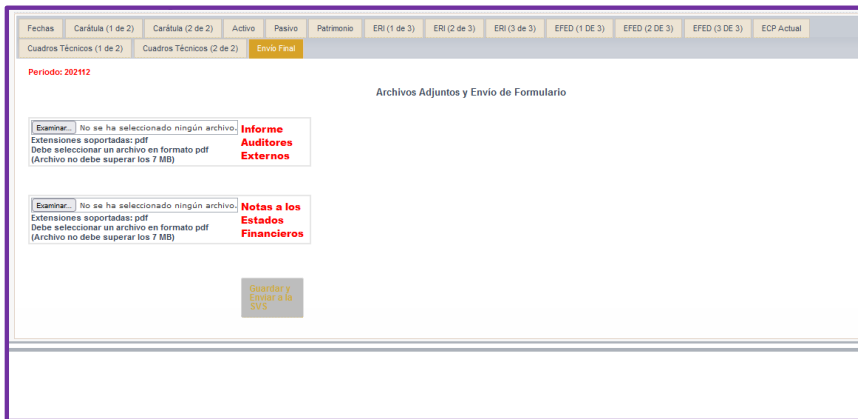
Fechas | Carátula (1 de 2) | Carátula (2 de 2) | Activo | Pasivo | Patrimonio | ERI (1 de 3) | ERI (2 de 3) | ERI (3 de 3) | EFED (1 DE 3) | EFED (2 DE 3) | EFED (3 DE 3) | ECP Actual
Cuadros Técnicos (1 de 2) | Cuadros Técnicos (2 de 2) | Envío Final

Periodo: 202112

Archivos Adjuntos y Envio de Formulario

Examinar... No se ha seleccionado ningún archivo.
Extensiones soportadas: pdf
Debe seleccionar un archivo en formato pdf
(Archivo no debe superar los 7 MB)

Informe Auditores Externos

Examinar... No se ha seleccionado ningún archivo.
Extensiones soportadas: pdf
Debe seleccionar un archivo en formato pdf
(Archivo no debe superar los 7 MB)

Notas a los Estados Financieros

Guardar y Enviar a la SVS